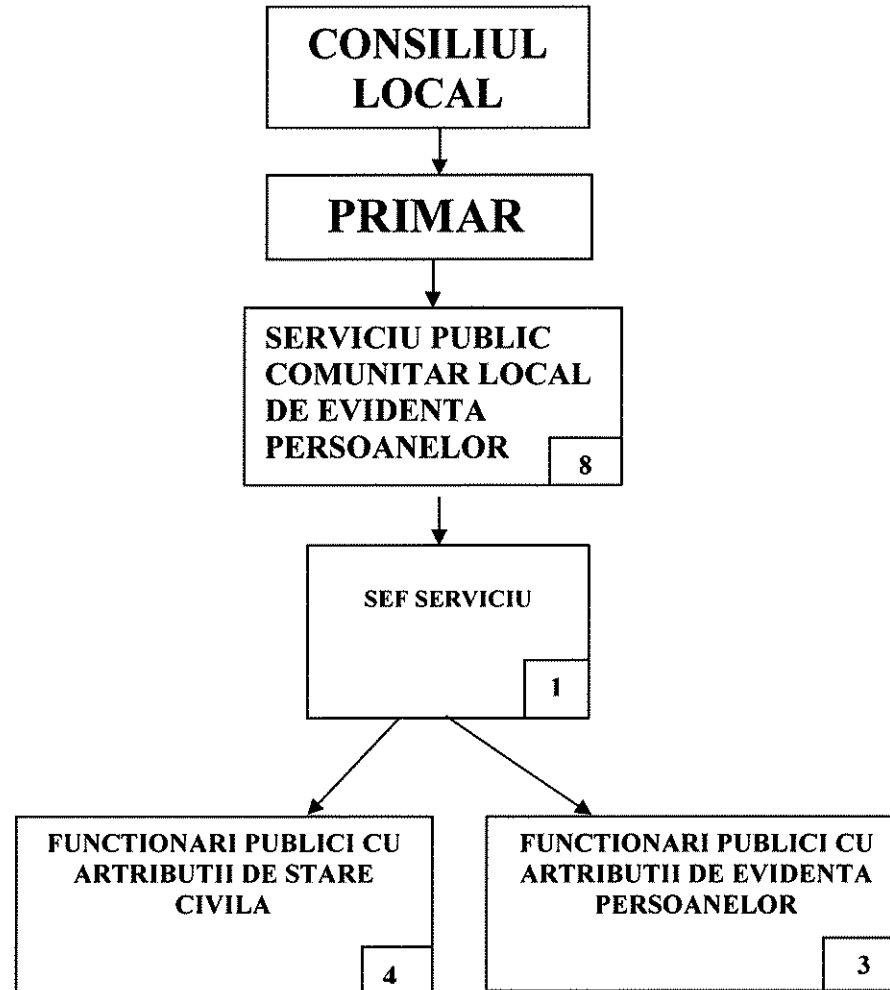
CONSILIUL LOCAL

PRIMAR

SERVICIU PUBLIC COMUNITAR LOCAL DE EVIDENTA PERSOANELOR

8

SEF SERVICIU

1

FUNCTIONARI PUBLICI CU ARTRIBUTII DE STARE CIVILA

4

FUNCTIONARI PUBLICI CU ARTRIBUTII DE EVIDENTA PERSOANELOR

3